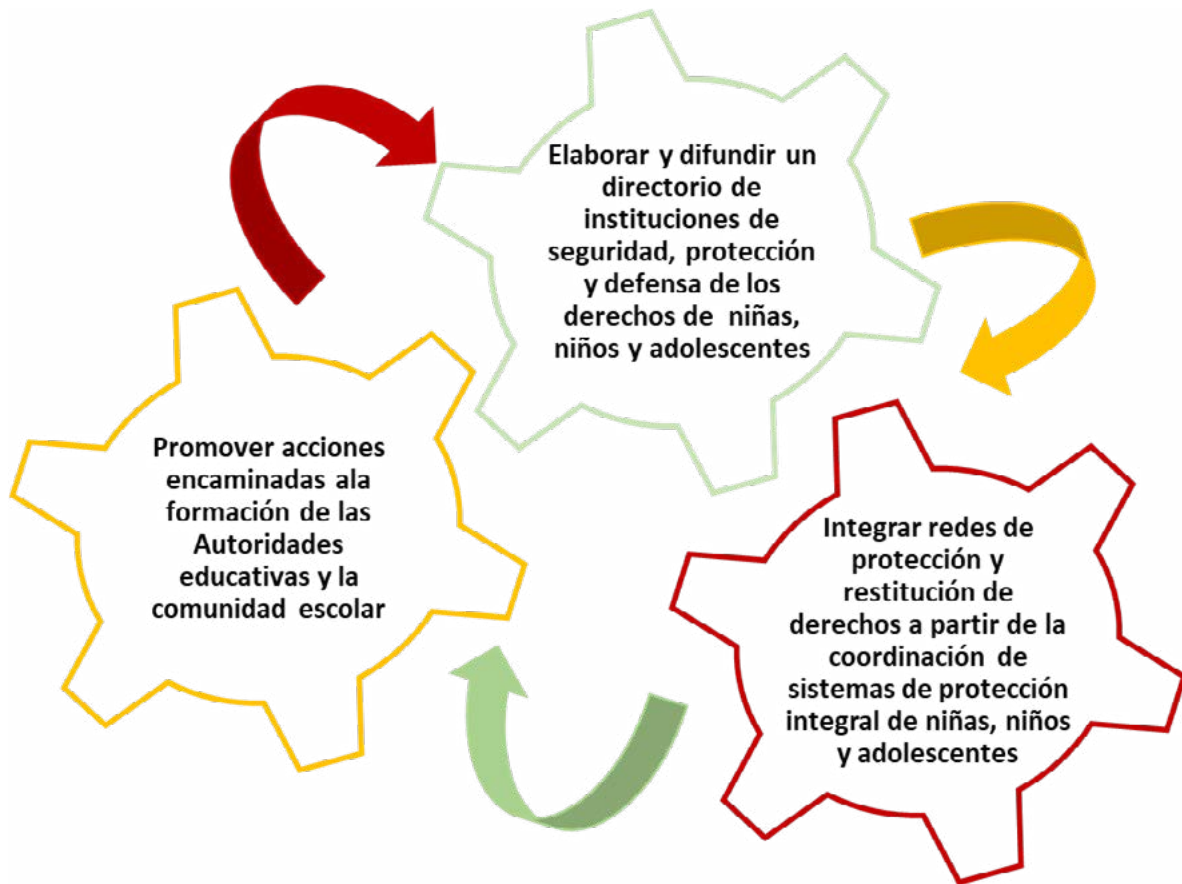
Elaborar y difundir un directorio de instituciones de seguridad, protección y defensa de los derechos de niñas, niños y adolescentes

Integrar redes de protección y restitución de derechos a partir de la coordinación de sistemas de protección integral de niñas, niños y adolescentes

Promover acciones encaminadas ala formación de las Autoridades educativas y la comunidad escolar